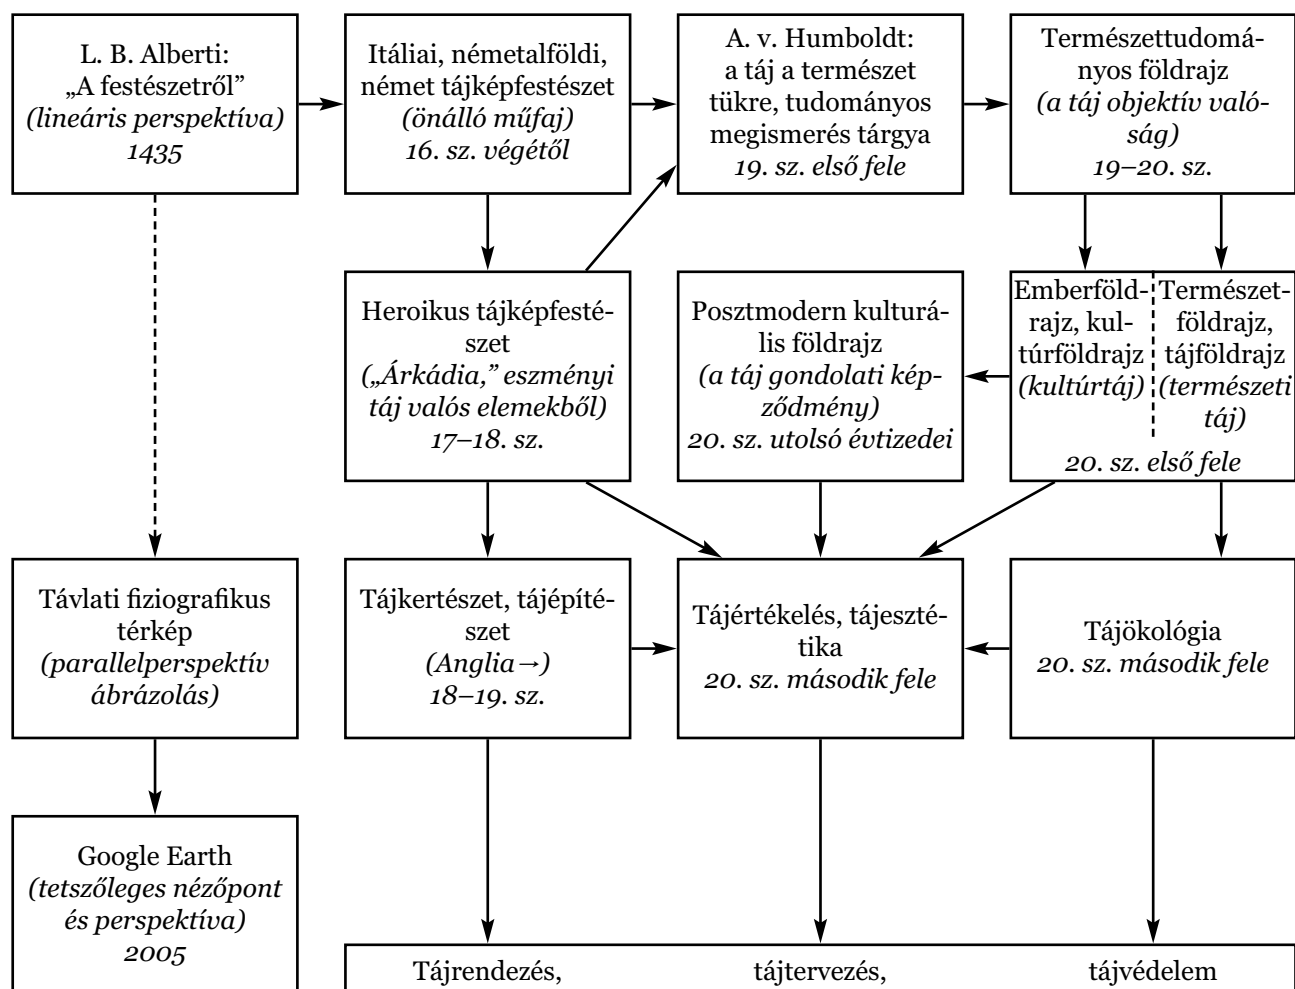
L. B. Alberti: „A festészetről” (lineáris perspektíva) 1435

Itáliai, németalföldi, német tájképfestészet (önálló műfaj) 16. sz. végétől

A. v. Humboldt: a táj a természet tükre, tudományos megismerés tárgya 19. sz. első fele

Természettudományos földrajz (a táj objektív valóság) 19–20. sz.

Heroikus tájképfestészet („Árkádia," eszményi táj valós elemekből) 17–18. sz.

Posztmodern kulturális földrajz (a táj gondolati képződmény) 20. sz. utolsó évtizedei

Emberföldrajz, kultúrföldrajz (kultúrtáj)

Természetföldrajz, tájföldrajz (természeti táj)

20. sz. első fele

Távlati fiziografikus térkép (parallelperspektív ábrázolás)

Tájkertészet, tájépítészet (Anglia→) 18–19. sz.

Tájértékelés, tájesztétika 20. sz. második fele

Tájökológia 20. sz. második fele

Google Earth (tetszőleges nézőpont és perspektíva) 2005

Tájrendezés, tájtervezés, tájvédelem